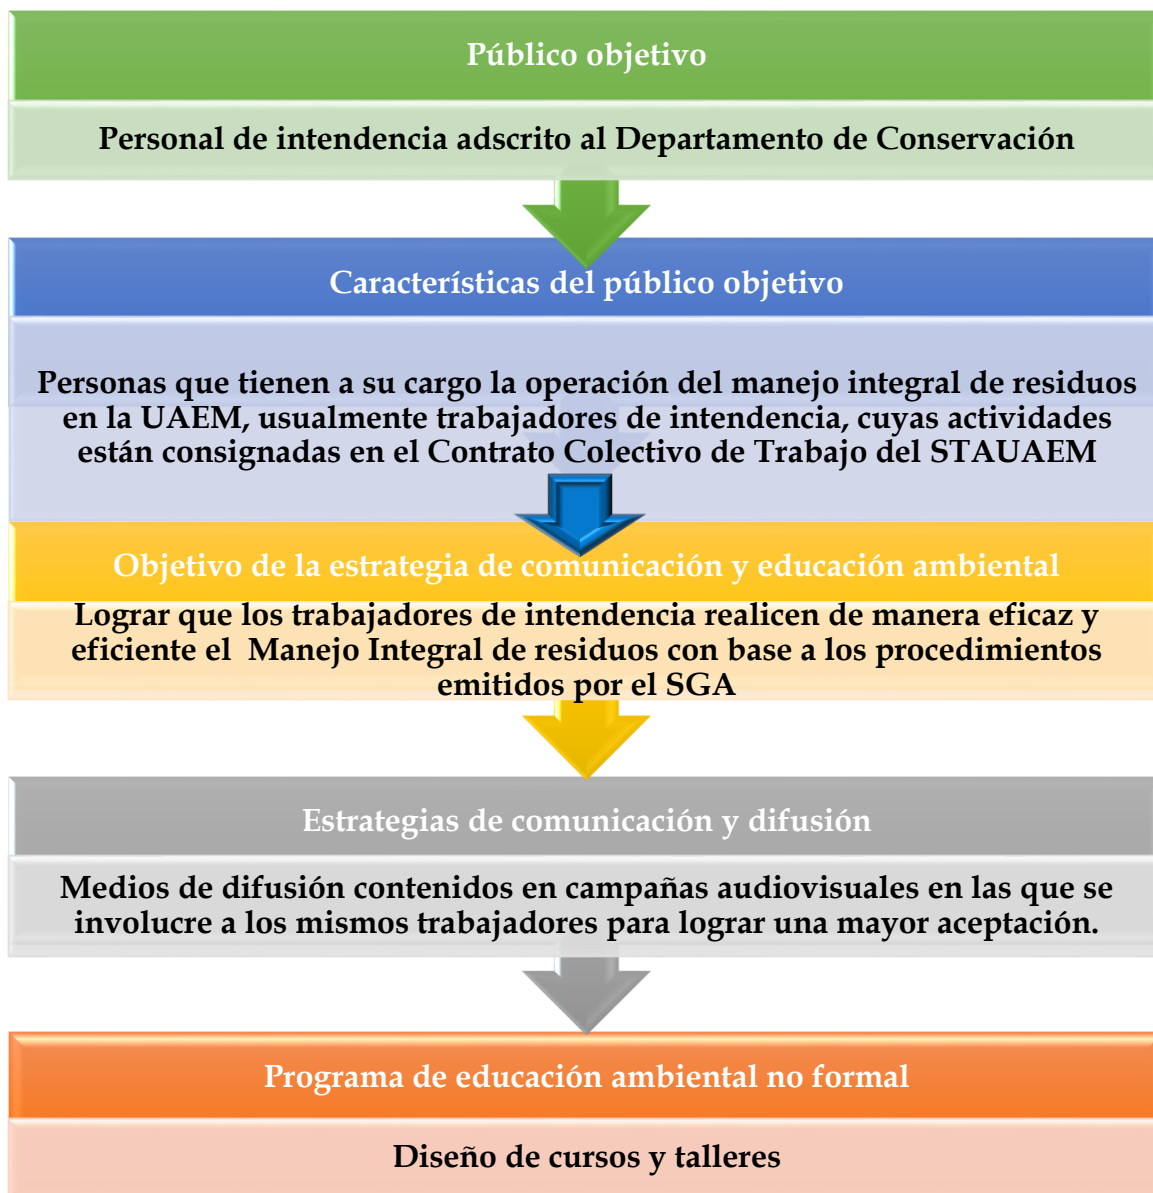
Público objetivo

Personal de intendencia adscrito al Departamento de Conservación

Características del público objetivo

Personas que tienen a su cargo la operación del manejo integral de residuos en la UAEM, usualmente trabajadores de intendencia, cuyas actividades están consignadas en el Contrato Colectivo de Trabajo del STAUAEM

Objetivo de la estrategia de comunicación y educación ambiental

Lograr que los trabajadores de intendencia realicen de manera eficaz y eficiente el Manejo Integral de residuos con base a los procedimientos emitidos por el SGA

Estrategias de comunicación y difusión

Medios de difusión contenidos en campañas audiovisuales en las que se involucre a los mismos trabajadores para lograr una mayor aceptación.

Programa de educación ambiental no formal

Diseño de cursos y talleres